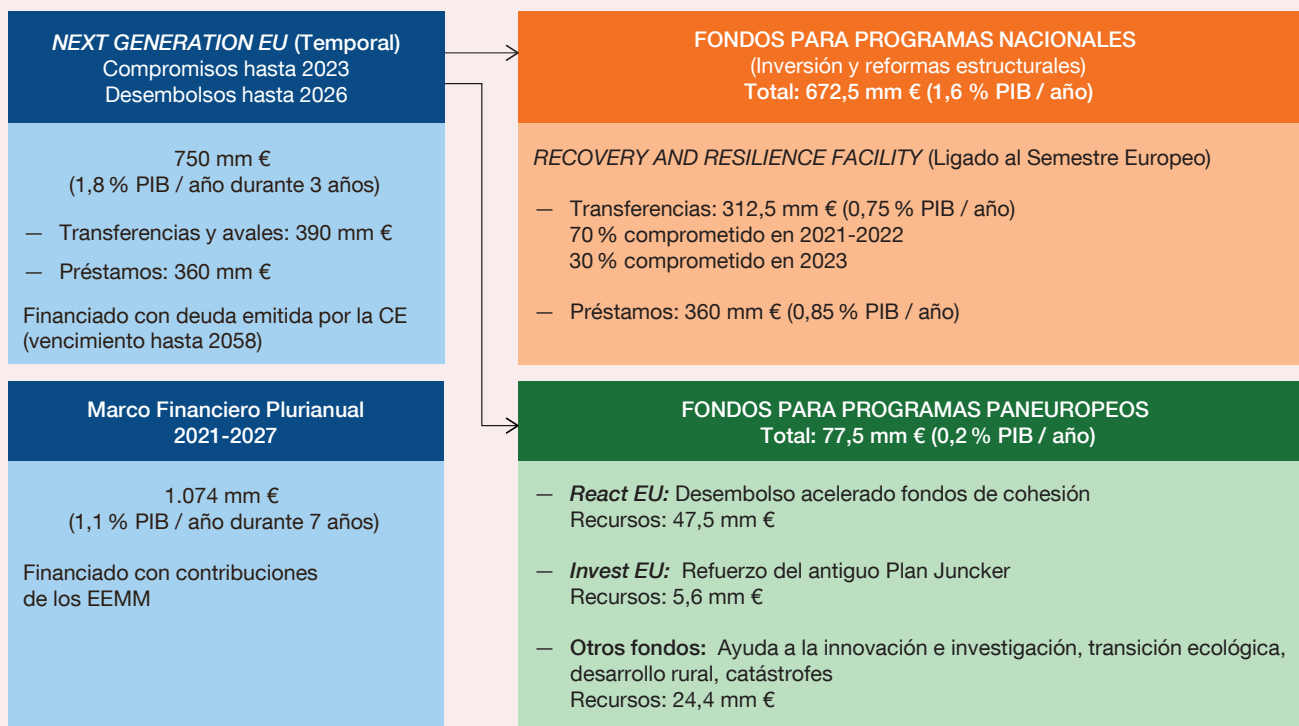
NEXT GENERATION EU (Temporal)
Compromisos hasta 2023
Desembolsos hasta 2026

750 mm €
(1,8 % PIB / año durante 3 años)

— Transferencias y avales: 390 mm €

— Préstamos: 360 mm €

Financiado con deuda emitida por la CE (vencimiento hasta 2058)

Marco Financiero Plurianual
2021-2027

1.074 mm €
(1,1 % PIB / año durante 7 años)

Financiado con contribuciones de los EEMM

FONDOS PARA PROGRAMAS NACIONALES
(Inversión y reformas estructurales)
Total: 672,5 mm € (1,6 % PIB / año)

RECOVERY AND RESILIENCE FACILITY (Ligado al Semestre Europeo)

— Transferencias: 312,5 mm € (0,75 % PIB / año)
70 % comprometido en 2021-2022
30 % comprometido en 2023

— Préstamos: 360 mm € (0,85 % PIB / año)

FONDOS PARA PROGRAMAS PANEUROPEOS
Total: 77,5 mm € (0,2 % PIB / año)

— React EU: Desembolso acelerado fondos de cohesión
Recursos: 47,5 mm €

— Invest EU: Refuerzo del antiguo Plan Juncker
Recursos: 5,6 mm €

— Otros fondos: Ayuda a la innovación e investigación, transición ecológica, desarrollo rural, catástrofes
Recursos: 24,4 mm €